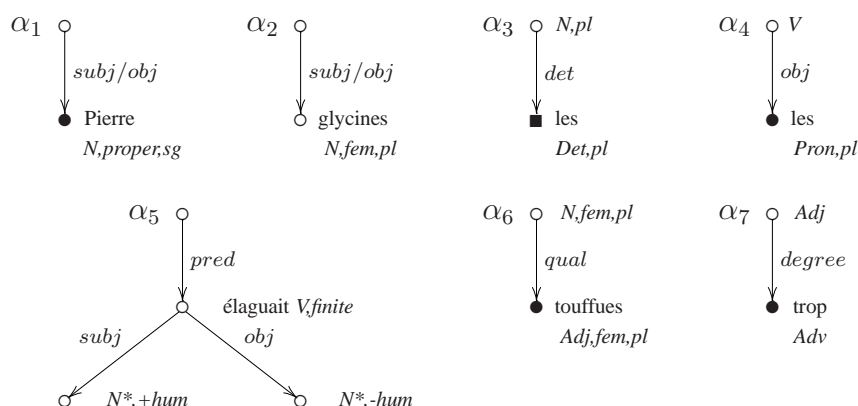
$\alpha_1$ $subj/obj$ Pierre *N,proper,sg*

$\alpha_2$ $subj/obj$ glycines *N,fem,pl*

$\alpha_3$ *N,pl* $det$ les *Det,pl*

$\alpha_4$ *V* $obj$ les *Pron,pl*

$\alpha_5$ $pred$ élaguait *V,finite* $subj$ $obj$ *N\*,+hum* *N\*,-hum*

$\alpha_6$ *N,fem,pl* $qual$ touffues *Adj,fem,pl*

$\alpha_7$ *Adj* $degree$ trop *Adv*